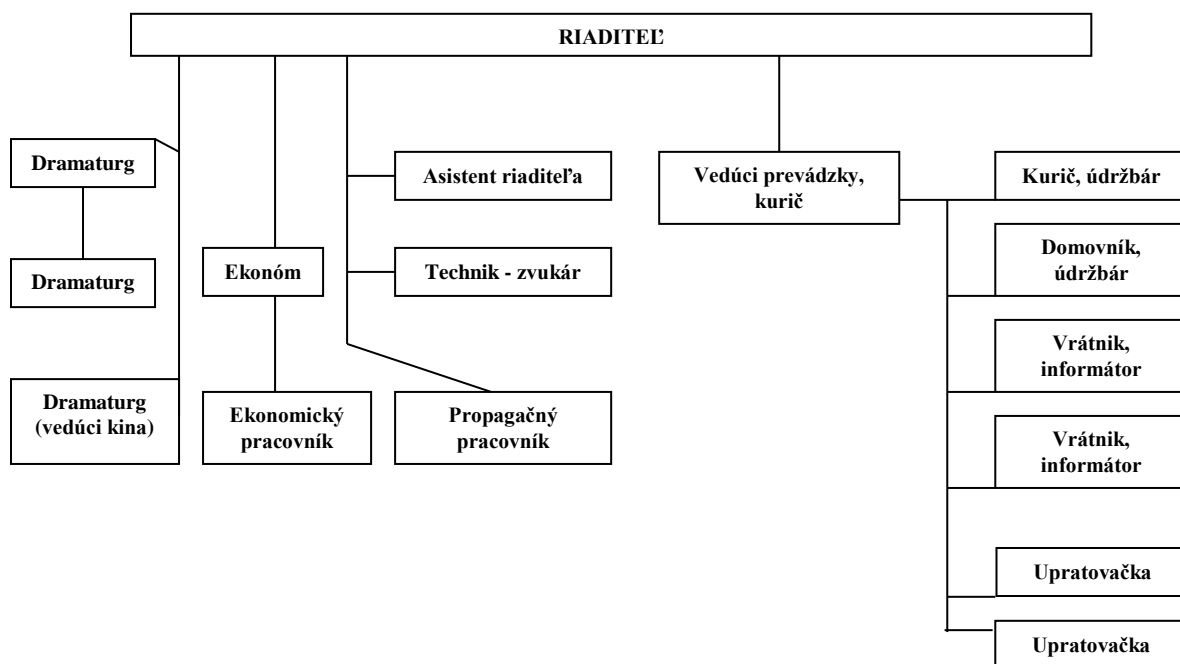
RIADITEĽ

Dramaturg

Dramaturg

Dramaturg (vedúci kina)

Ekonóm

Ekonomický pracovník

Asistent riaditeľa

Technik - zvukár

Propagačný pracovník

Vedúci prevádzky, kurič

Kurič, údržbár

Domovník, údržbár

Vrátnik, informátor

Vrátnik, informátor

Upratovačka

Upratovačka